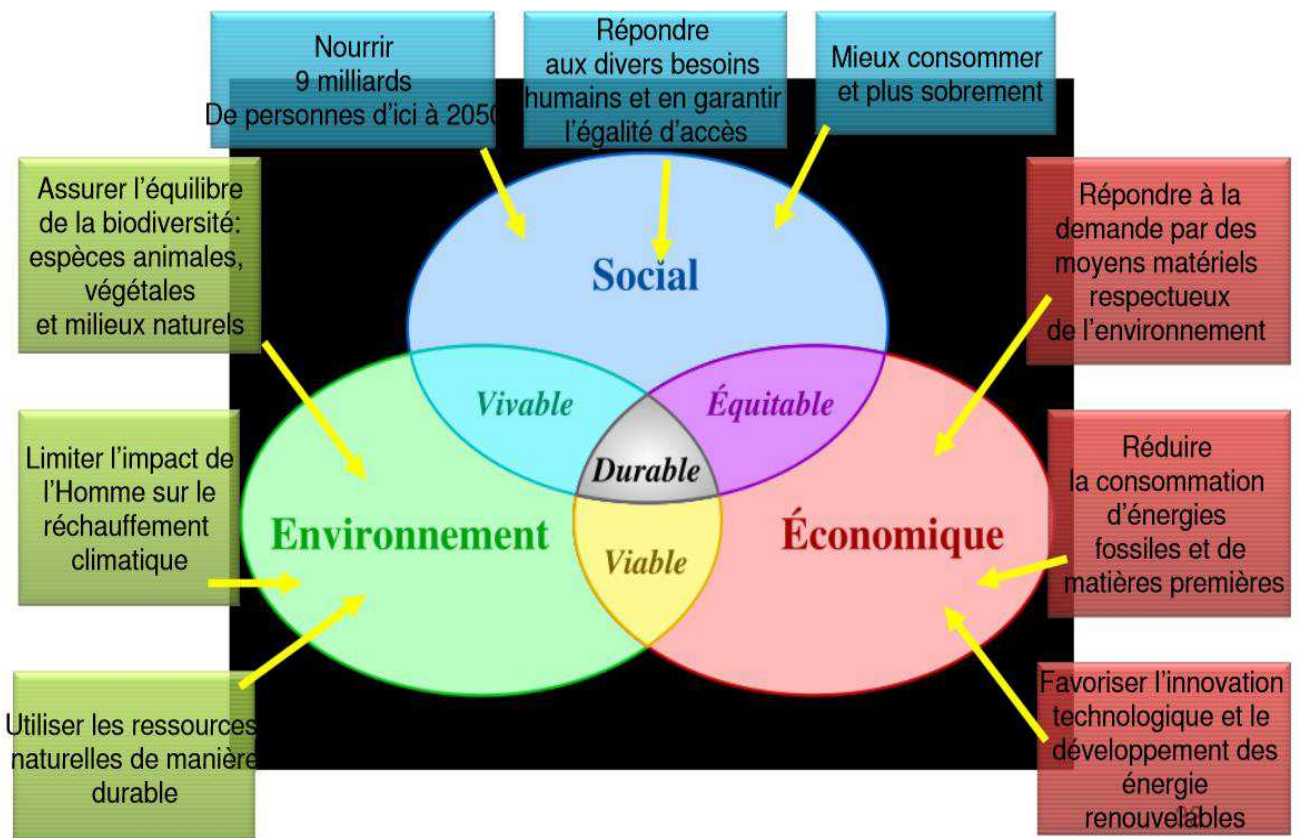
Nourrir 9 milliards De personnes d'ici à 2050

Répondre aux divers besoins humains et en garantir l'égalité d'accès

Mieux consommer et plus sobrement

Assurer l'équilibre de la biodiversité: espèces animales, végétales et milieux naturels

Répondre à la demande par des moyens matériels respectueux de l'environnement

Social

Vivable

Équitable

Durable

Limiter l'impact de l'Homme sur le réchauffement climatique

Environnement

Viable

Économique

Réduire la consommation d'énergies fossiles et de matières premières

Utiliser les ressources naturelles de manière durable

Favoriser l'innovation technologique et le développement des énergie renouvelables